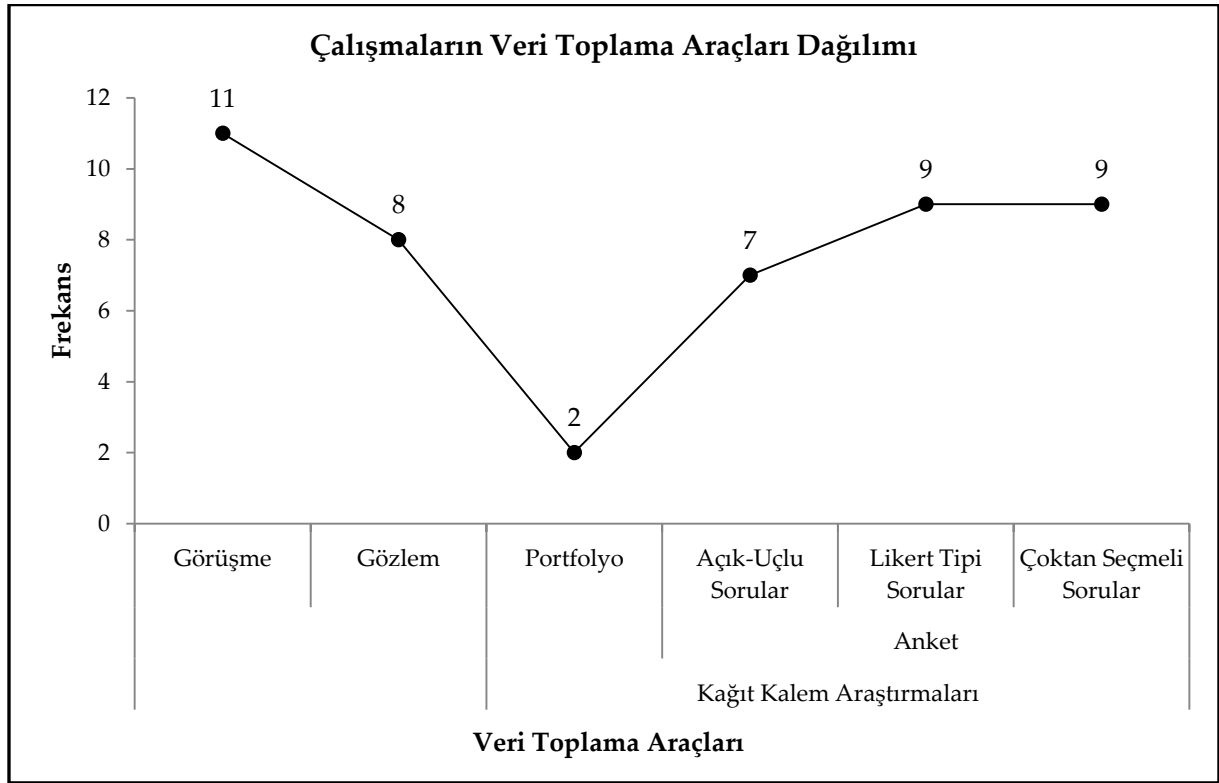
Çalışmaların Veri Toplama Araçları Dağılımı

Frekans

12
10
8
6
4
2
0

11
8
2
7
9
9

Görüşme
Gözlem
Portfolyo
Açık-Uçlu Sorular
Likert Tipi Sorular
Çoktan Seçmeli Sorular

Anket

Kağıt Kalem Araştırmaları

Veri Toplama Araçları